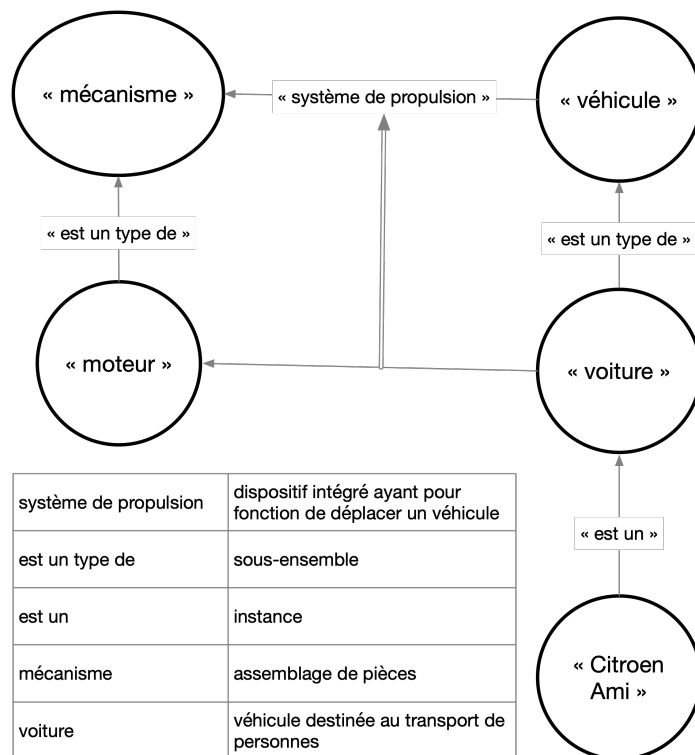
« mécanisme »

« système de propulsion »

« véhicule »

« est un type de »

« est un type de »

« moteur »

« voiture »

« est un »

« Citroen Ami »

| système de propulsion | dispositif intégré ayant pour fonction de déplacer un véhicule |
|---|---|
| est un type de | sous-ensemble |
| est un | instance |
| mécanisme | assemblage de pièces |
| voiture | véhicule destinée au transport de personnes |